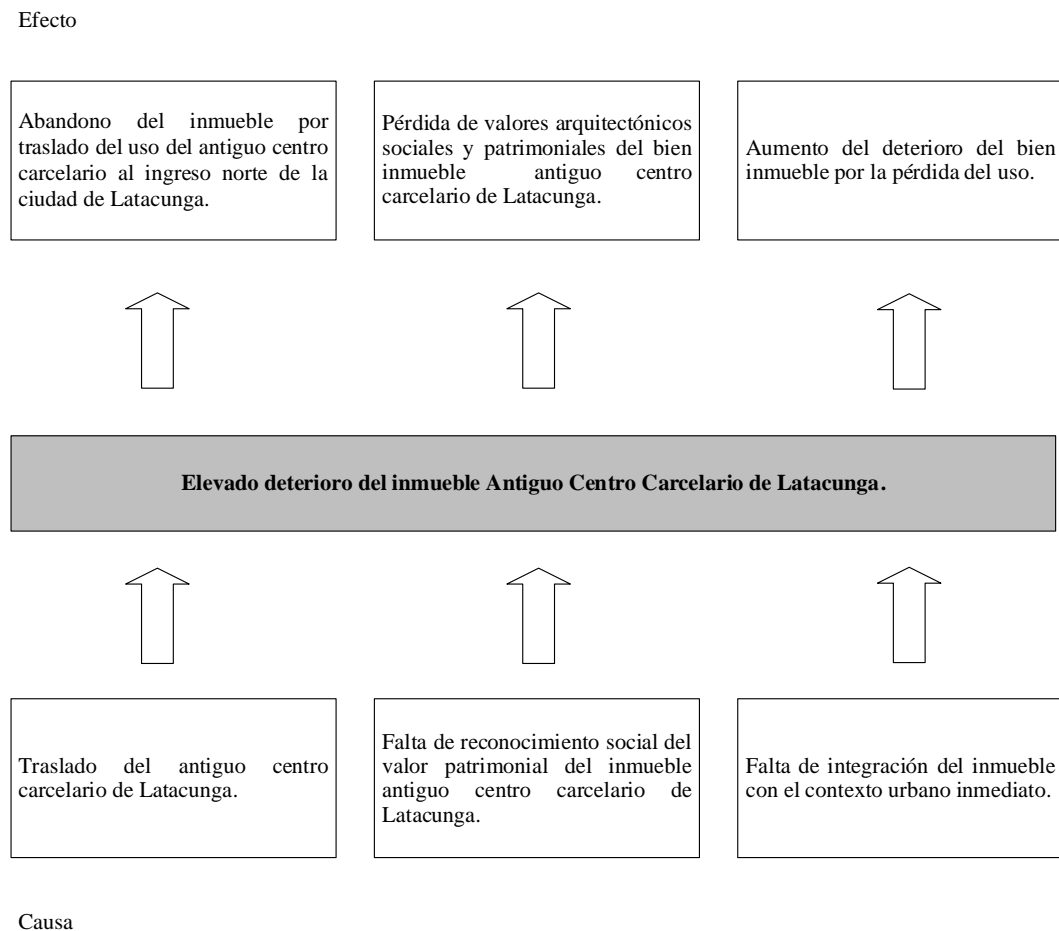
Efecto

Abandono del inmueble por traslado del uso del antiguo centro carcelario al ingreso norte de la ciudad de Latacunga.

Pérdida de valores arquitectónicos sociales y patrimoniales del bien inmueble antiguo centro carcelario de Latacunga.

Aumento del deterioro del bien inmueble por la pérdida del uso.

Elevado deterioro del inmueble Antiguo Centro Carcelario de Latacunga.

Traslado del antiguo centro carcelario de Latacunga.

Falta de reconocimiento social del valor patrimonial del inmueble antiguo centro carcelario de Latacunga.

Falta de integración del inmueble con el contexto urbano inmediato.

Causa